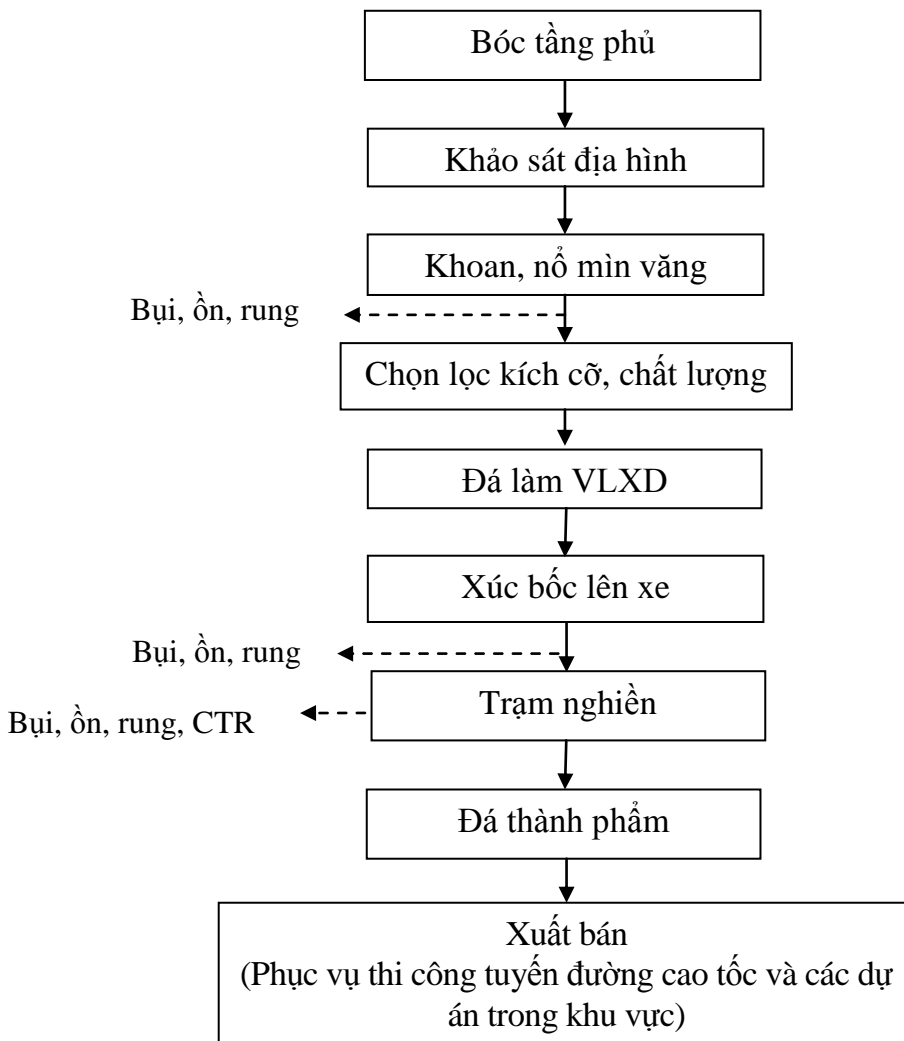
Bóc tầng phủ

Khảo sát địa hình

Khoan, nổ mìn văng

Bụi, ồn, rung

Chọn lọc kích cỡ, chất lượng

Đá làm VLXD

Xúc bốc lên xe

Bụi, ồn, rung

Bụi, ồn, rung, CTR

Trạm nghiền

Đá thành phẩm

Xuất bán
(Phục vụ thi công tuyến đường cao tốc và các dự án trong khu vực)